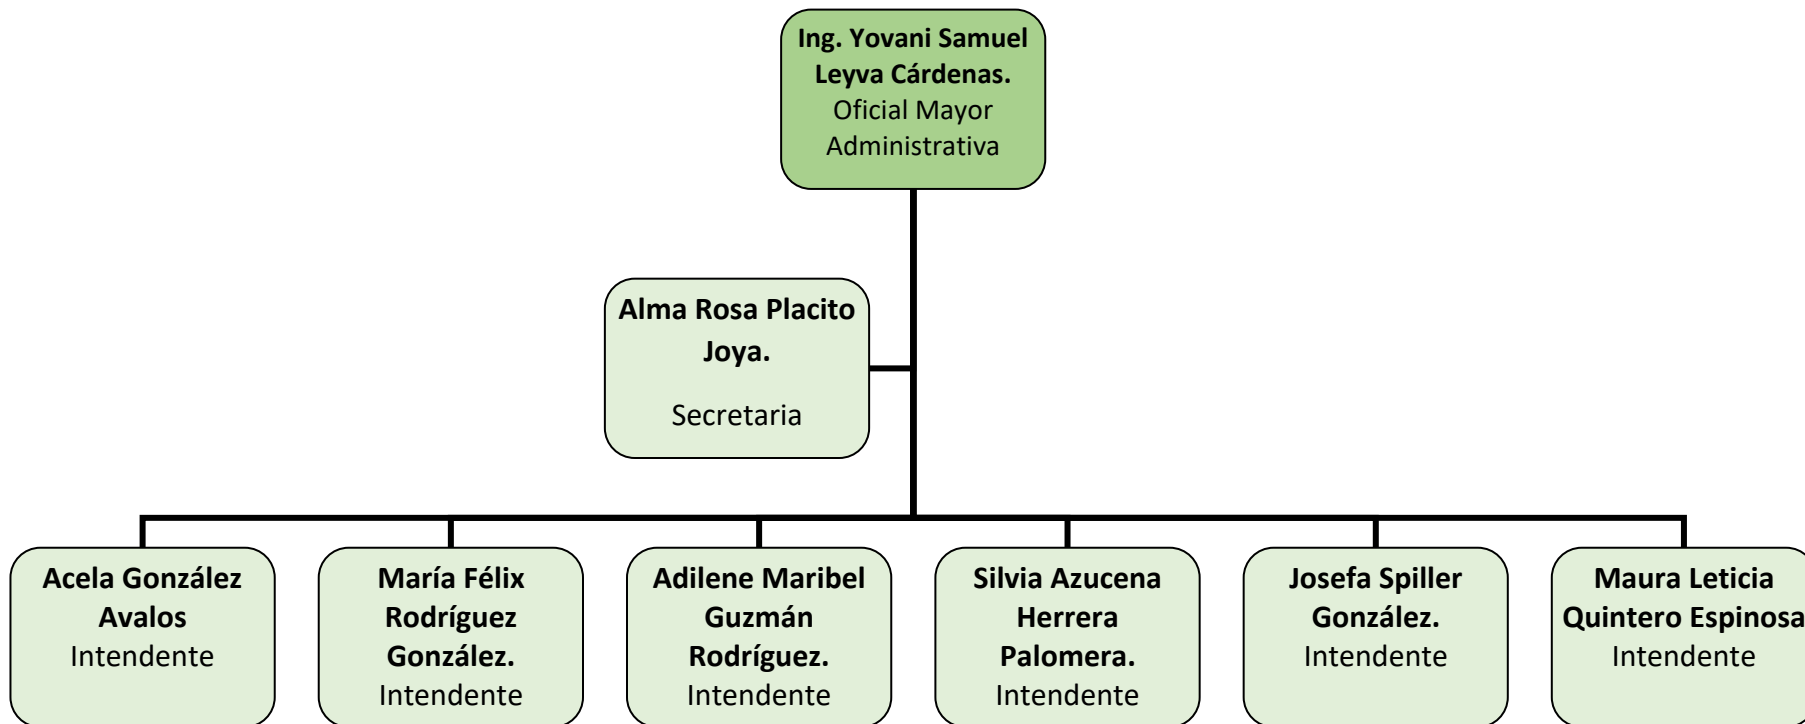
Ing. Yovani Samuel Leyva Cárdenas.
Oficial Mayor Administrativa

Alma Rosa Placito Joya.
Secretaria

Acela González Avalos
Intendente

María Félix Rodríguez González.
Intendente

Adilene Maribel Guzmán Rodríguez.
Intendente

Silvia Azucena Herrera Palomera.
Intendente

Josefa Spiller González.
Intendente

Maura Leticia Quintero Espinosa
Intendente